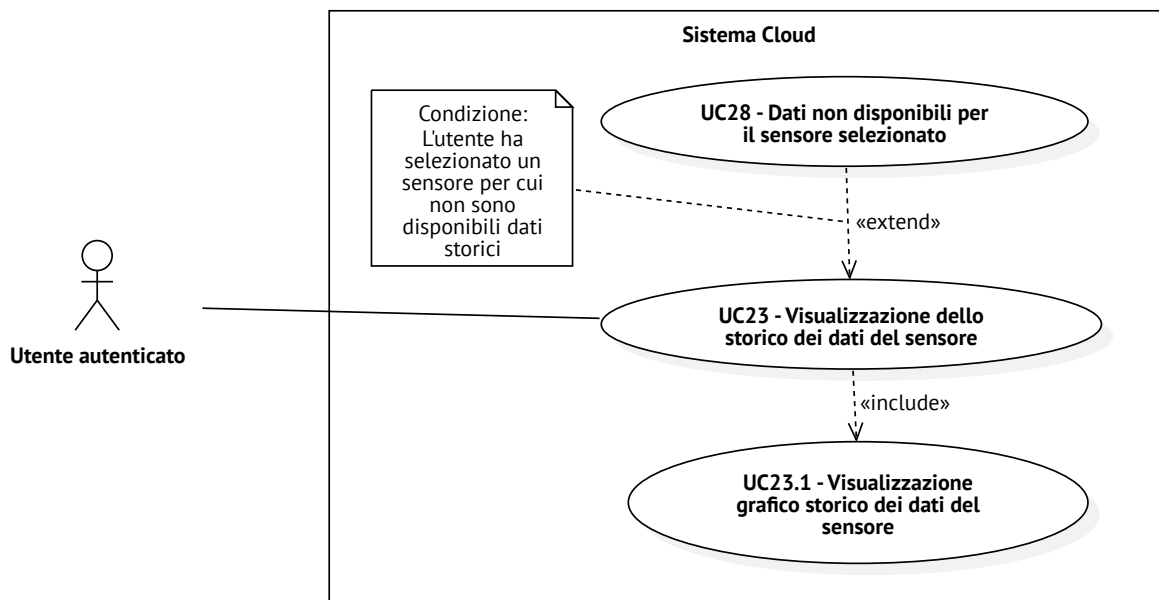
Sistema Cloud

Condizione: L'utente ha selezionato un sensore per cui non sono disponibili dati storici

UC28 - Dati non disponibili per il sensore selezionato

«extend»

Utente autenticato

UC23 - Visualizzazione dello storico dei dati del sensore

«include»

UC23.1 - Visualizzazione grafico storico dei dati del sensore